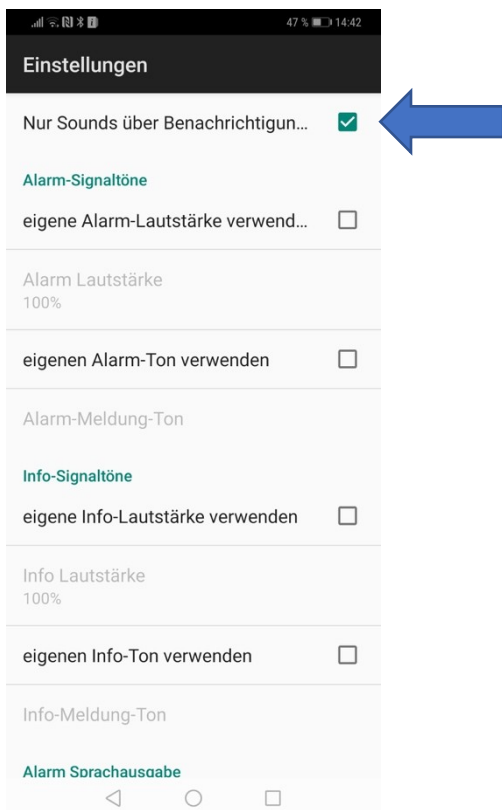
47 % 14:42

Einstellungen

Nur Sounds über Benachrichtigun...

Alarm-Signaltöne

eigene Alarm-Lautstärke verwend...

Alarm Lautstärke
100%

eigenen Alarm-Ton verwenden

Alarm-Meldung-Ton

Info-Signaltöne

eigene Info-Lautstärke verwenden

Info Lautstärke
100%

eigenen Info-Ton verwenden

Info-Meldung-Ton

Alarm Sprachausgabe